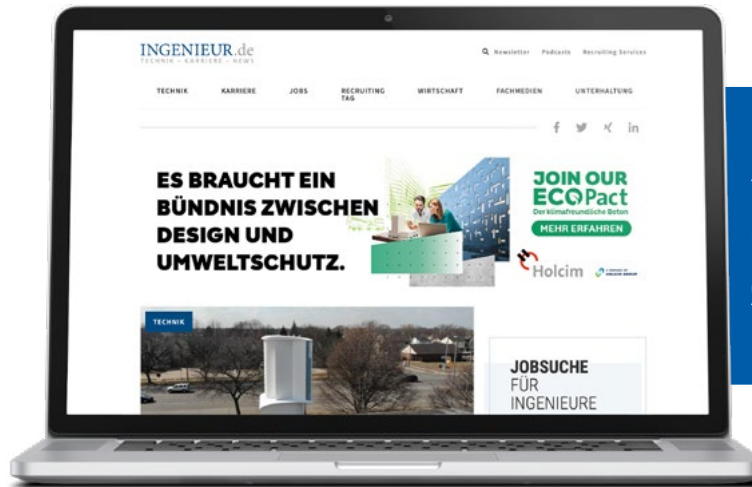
INGENIEUR.de
TECHNIK – KARRIERE – NEWS

Newsletter Podcasts Recruiting Services

TECHNIK KARRIERE JOBS RECRUITING TAG WIRTSCHAFT FACHMEDIEN UNTERHALTUNG

ES BRAUCHT EIN BÜNDNIS ZWISCHEN DESIGN UND UMWELTSCHUTZ.

JOIN OUR ECOPact
Der klimafreundliche Beton
MEHR ERFAHREN

Holcim

TECHNIK

JOBSUCHE FÜR INGENIEURE